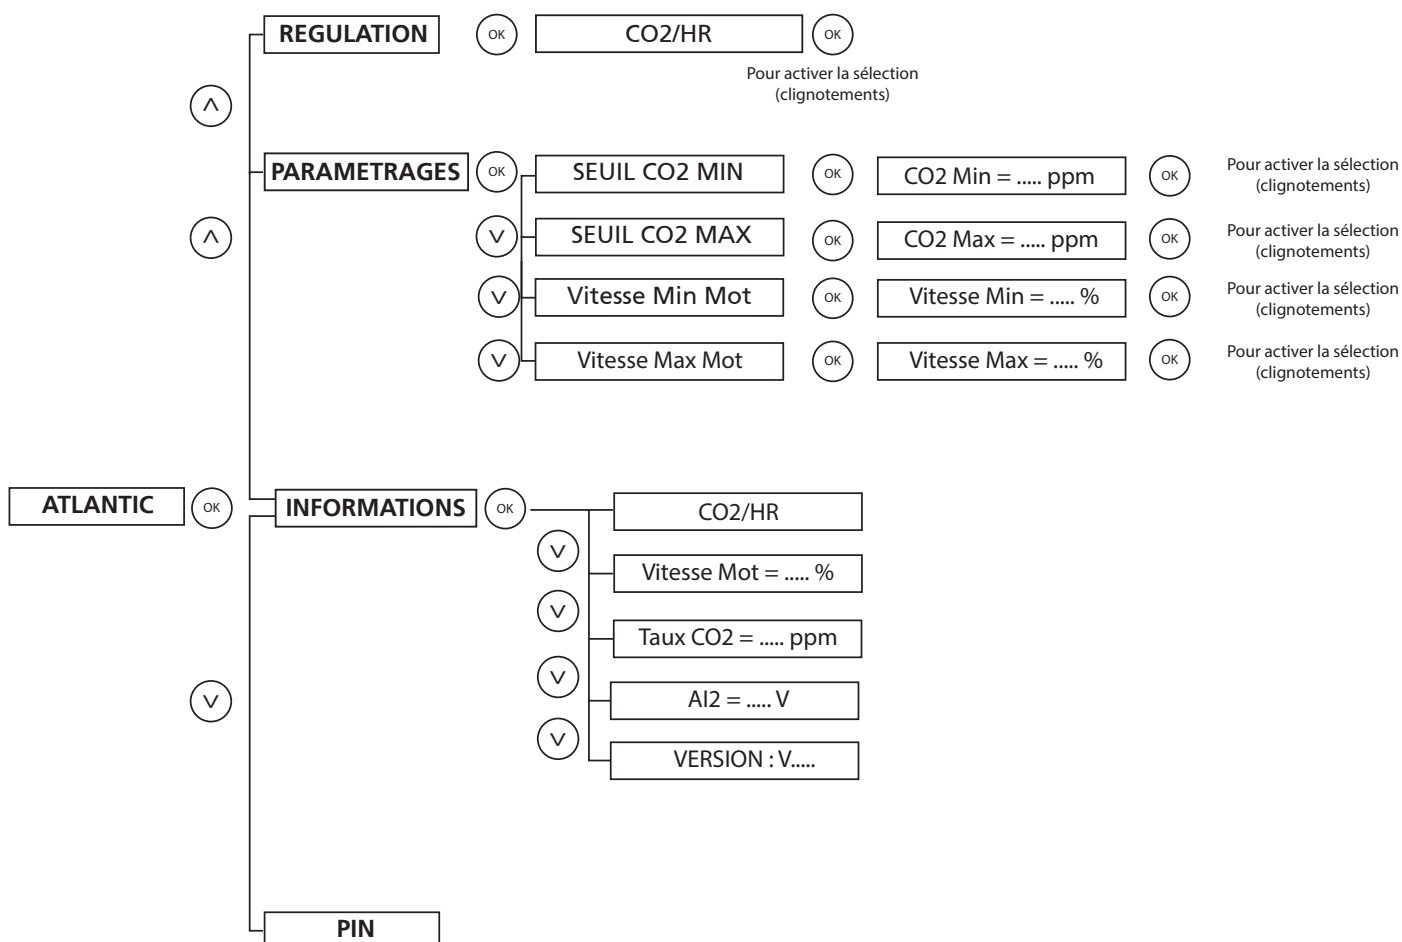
REGULATION OK CO2/HR OK

Pour activer la sélection (clignotements)

^

PARAMETRAGES OK SEUIL CO2 MIN OK CO2 Min = ..... ppm OK Pour activer la sélection (clignotements)

^

v SEUIL CO2 MAX OK CO2 Max = ..... ppm OK Pour activer la sélection (clignotements)

v Vitesse Min Mot OK Vitesse Min = ..... % OK Pour activer la sélection (clignotements)

v Vitesse Max Mot OK Vitesse Max = ..... % OK Pour activer la sélection (clignotements)

ATLANTIC OK

INFORMATIONS OK

CO2/HR

v

Vitesse Mot = ..... %

v

Taux CO2 = ..... ppm

v

AI2 = ..... V

v

VERSION : V.....

v

PIN